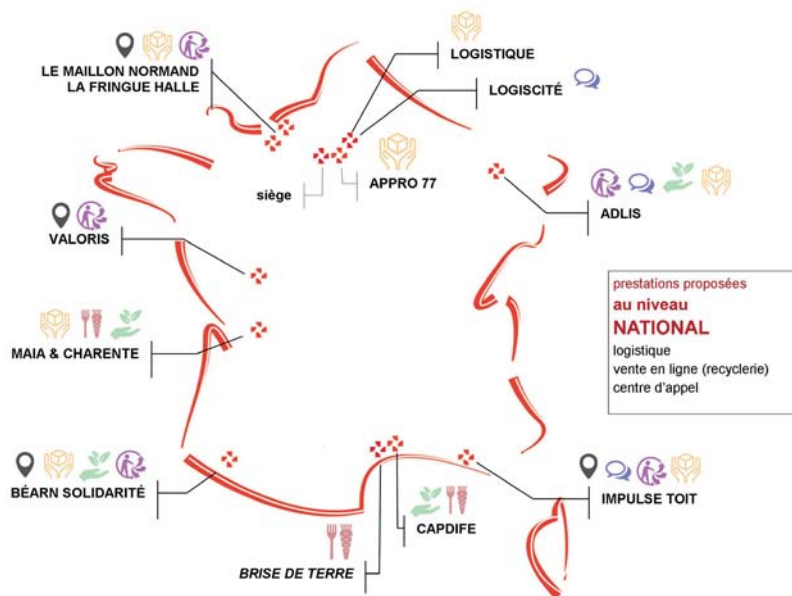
LE MAILLON NORMAND
LA FRINGUE HALLE

LOGISTIQUE

LOGISCITÉ

siège

APPRO 77

ADLIS

VALORIS

prestations proposées
au niveau
NATIONAL
logistique
vente en ligne (recyclerie)
centre d'appel

MAIA & CHARENTE

BÉARN SOLIDARITÉ

IMPULSE TOIT

CAPDIFE

BRISE DE TERRE